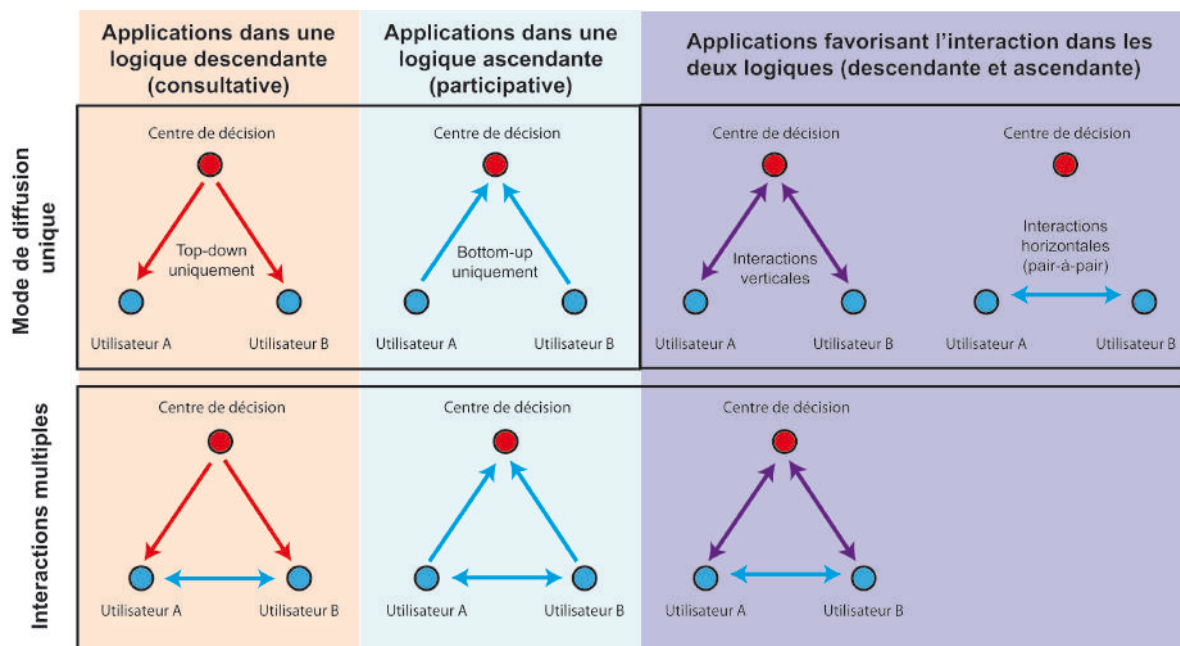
|  | Applications dans une logique descendante (consultative) | Applications dans une logique ascendante (participative) | Applications favorisant l'interaction dans les deux logiques (descendante et ascendante) | |
|---|---|---|---|---|
| Mode de diffusion unique | Centre de décision<br>Top-down uniquement<br>Utilisateur A<br>Utilisateur B | Centre de décision<br>Bottom-up uniquement<br>Utilisateur A<br>Utilisateur B | Centre de décision<br>Interactions verticales<br>Utilisateur A<br>Utilisateur B | Centre de décision<br>Interactions horizontales (pair-à-pair)<br>Utilisateur A<br>Utilisateur B |
| Interactions multiples | Centre de décision<br>Utilisateur A<br>Utilisateur B | Centre de décision<br>Utilisateur A<br>Utilisateur B | Centre de décision<br>Utilisateur A<br>Utilisateur B | |